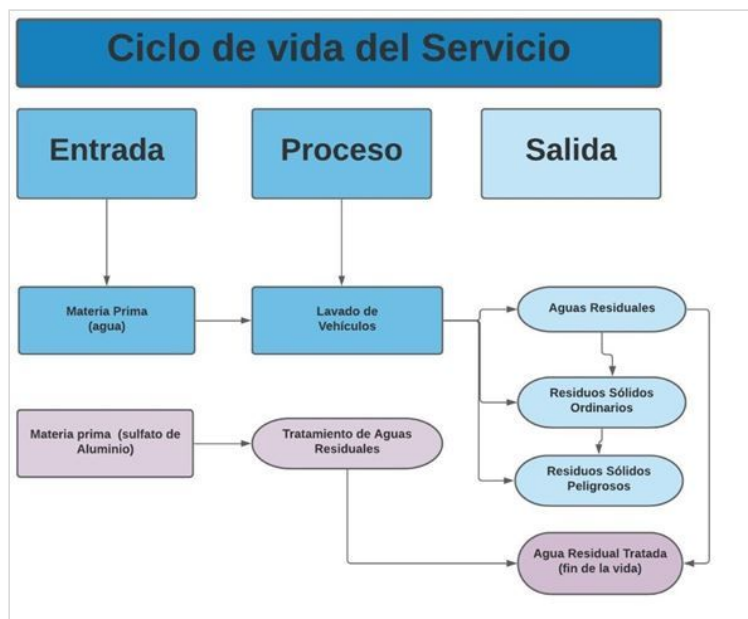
Ciclo de vida del Servicio

Entrada

Proceso

Salida

Materia Prima (agua)

Lavado de Vehículos

Aguas Residuales

Residuos Sólidos Ordinarios

Residuos Sólidos Peligrosos

Materia prima (sulfato de Aluminio)

Tratamiento de Aguas Residuales

Agua Residual Tratada (fin de la vida)